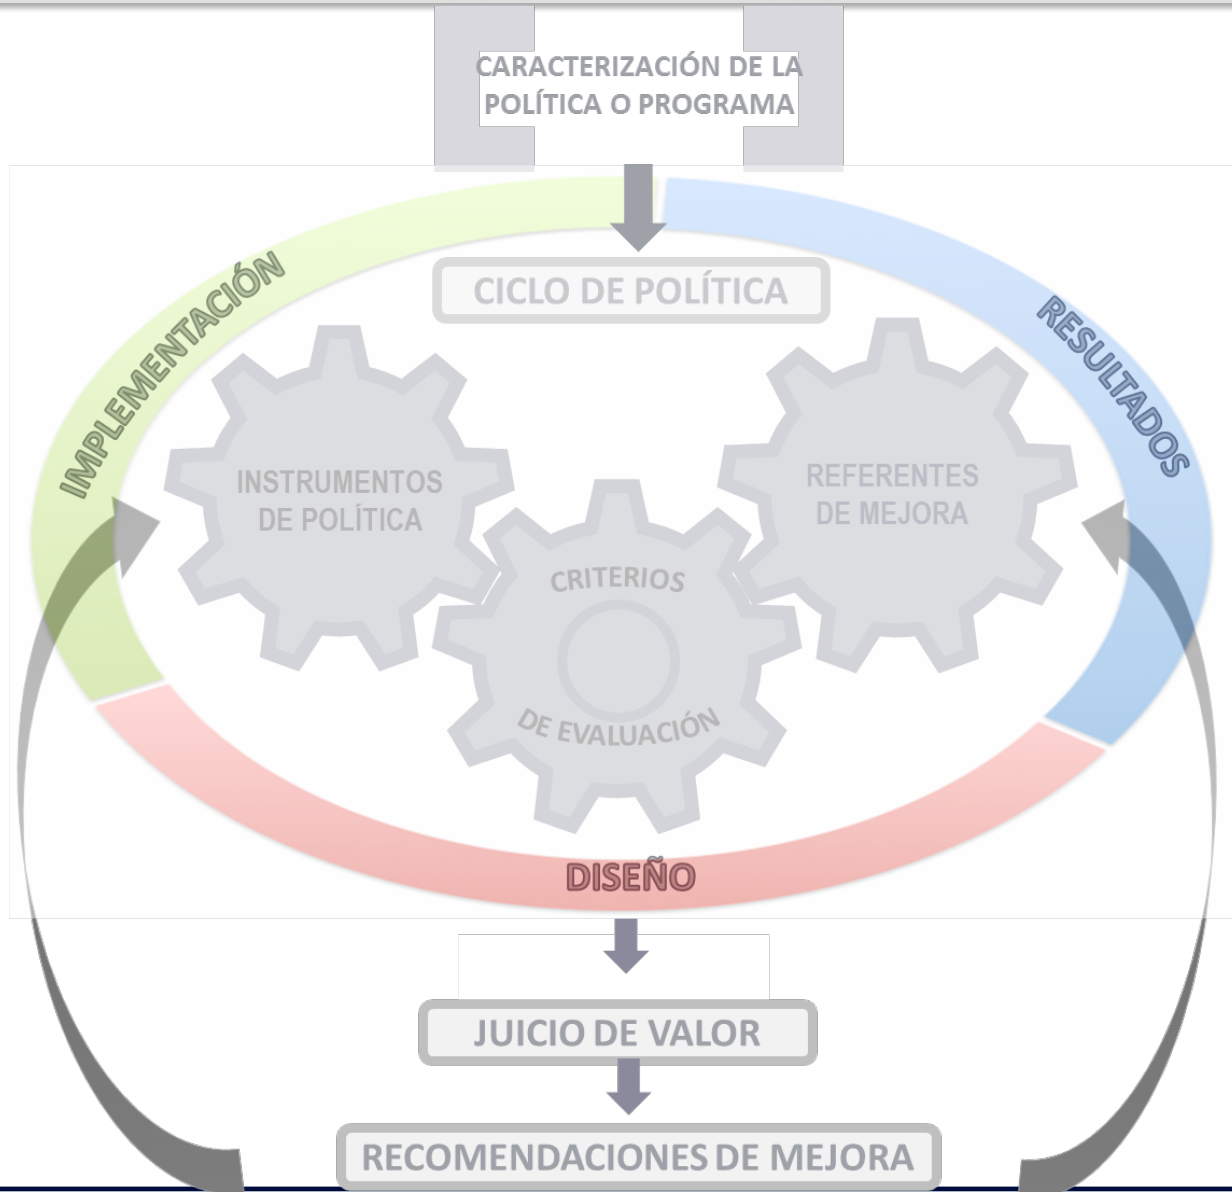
CARACTERIZACIÓN DE LA POLÍTICA O PROGRAMA

CICLO DE POLÍTICA

IMPLEMENTACIÓN

RESULTADOS

INSTRUMENTOS DE POLÍTICA

REFERENTES DE MEJORA

CRITERIOS DE EVALUACIÓN

DISEÑO

JUICIO DE VALOR

RECOMENDACIONES DE MEJORA